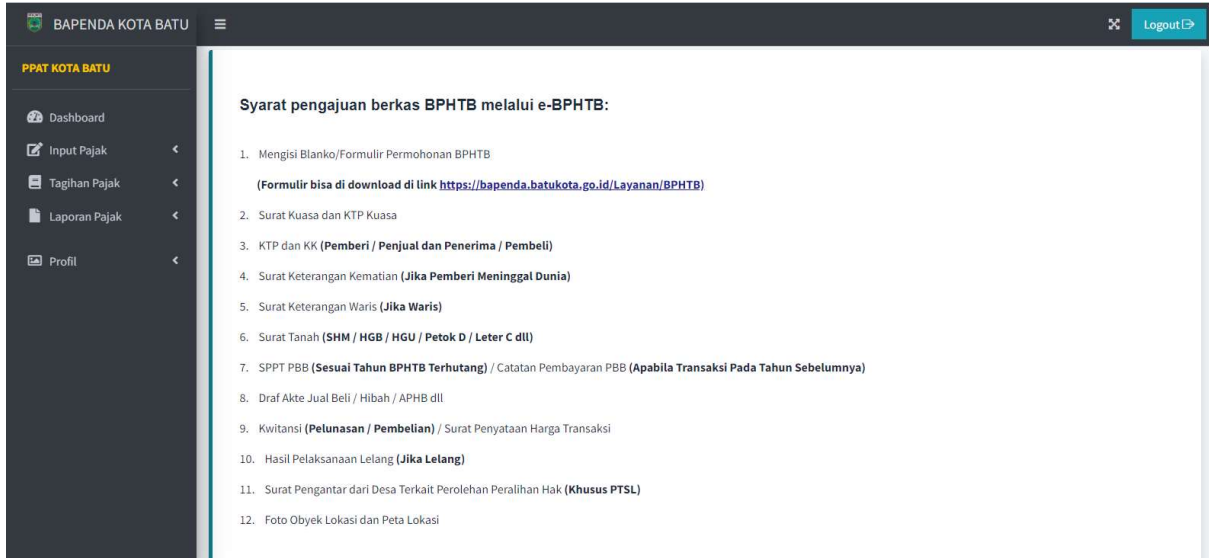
BAPENDA KOTA BATU

Logout

PPAT KOTA BATU

Dashboard

Input Pajak

Tagihan Pajak

Laporan Pajak

Profil

Syarat pengajuan berkas BPHTB melalui e-BPHTB:

1. Mengisi Blanko/Formulir Permohonan BPHTB

(Formulir bisa di download di link https://bapenda.batukota.go.id/Layanan/BPHTB)

2. Surat Kuasa dan KTP Kuasa

3. KTP dan KK (Pemberi / Penjual dan Penerima / Pembeli)

4. Surat Keterangan Kematian (Jika Pemberi Meninggal Dunia)

5. Surat Keterangan Waris (Jika Waris)

6. Surat Tanah (SHM / HGB / HGU / Petok D / Leter C dll)

7. SPPT PBB (Sesuai Tahun BPHTB Terhutang) / Catatan Pembayaran PBB (Apabila Transaksi Pada Tahun Sebelumnya)

8. Draf Akte Jual Beli / Hibah / APHB dll

9. Kwitansi (Pelunasan / Pembelian) / Surat Penyataan Harga Transaksi

10. Hasil Pelaksanaan Lelang (Jika Lelang)

11. Surat Pengantar dari Desa Terkait Perolehan Peralihan Hak (Khusus PTSL)

12. Foto Obyek Lokasi dan Peta Lokasi